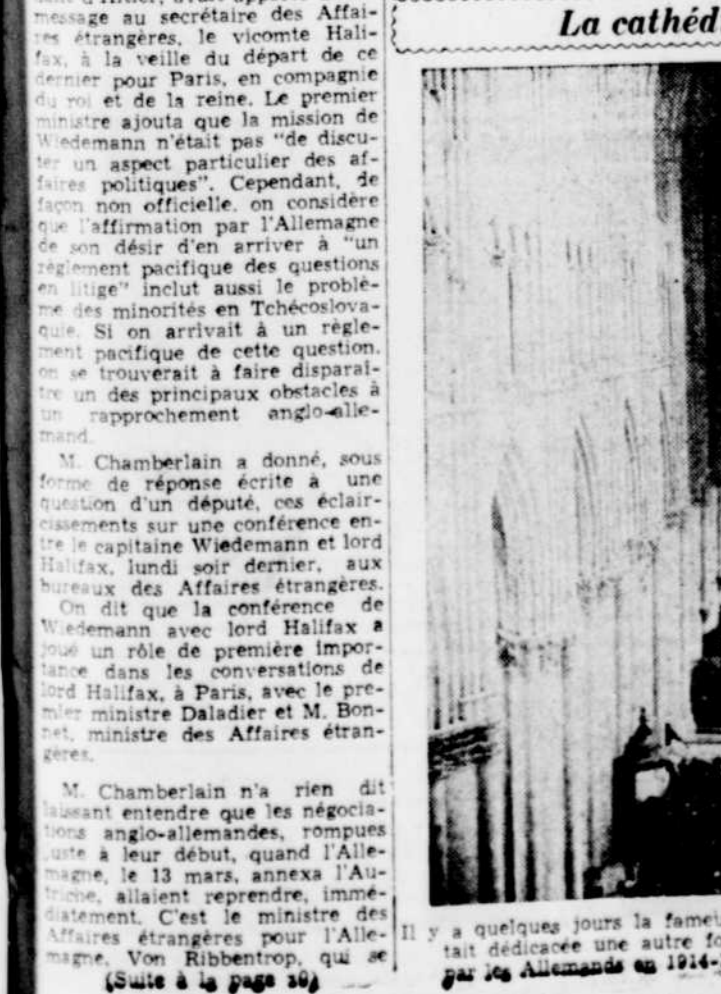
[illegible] message au secrétaire des Affaires étrangères, le vicomte Halifax, à la veille du départ de ce dernier pour Paris, en compagnie du roi et de la reine. Le premier ministre ajouta que la mission de Wiedemann n'était pas "de discuter un aspect particulier des affaires politiques". Cependant, de façon non officielle, on considère que l'affirmation par l'Allemagne de son désir d'en arriver à "un règlement pacifique des questions en litige" inclut aussi le problème des minorités en Tchécoslovaquie. Si on arrivait à un règlement pacifique de cette question, on se trouverait à faire disparaître un des principaux obstacles à un rapprochement anglo-allemand.

M. Chamberlain a donné, sous forme de réponse écrite à une question d'un député, ces éclaircissements sur une conférence entre le capitaine Wiedemann et lord Halifax, lundi soir dernier, aux bureaux des Affaires étrangères. On dit que la conférence de Wiedemann avec lord Halifax a joué un rôle de première importance dans les conversations de lord Halifax, à Paris, avec le premier ministre Daladier et M. Bonnet, ministre des Affaires étrangères.

M. Chamberlain n'a rien dit laissant entendre que les négociations anglo-allemandes, rompues juste à leur début, quand l'Allemagne, le 13 mars, annexa l'Autriche, allaient reprendre, immédiatement. C'est le ministre des Affaires étrangères pour l'Allemagne, Von Ribbentrop, qui se

(Suite à la page 10)

La cathéd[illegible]

Il y a quelques jours la fame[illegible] tait dédicacée une autre fo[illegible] par les Allemands en 1914-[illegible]